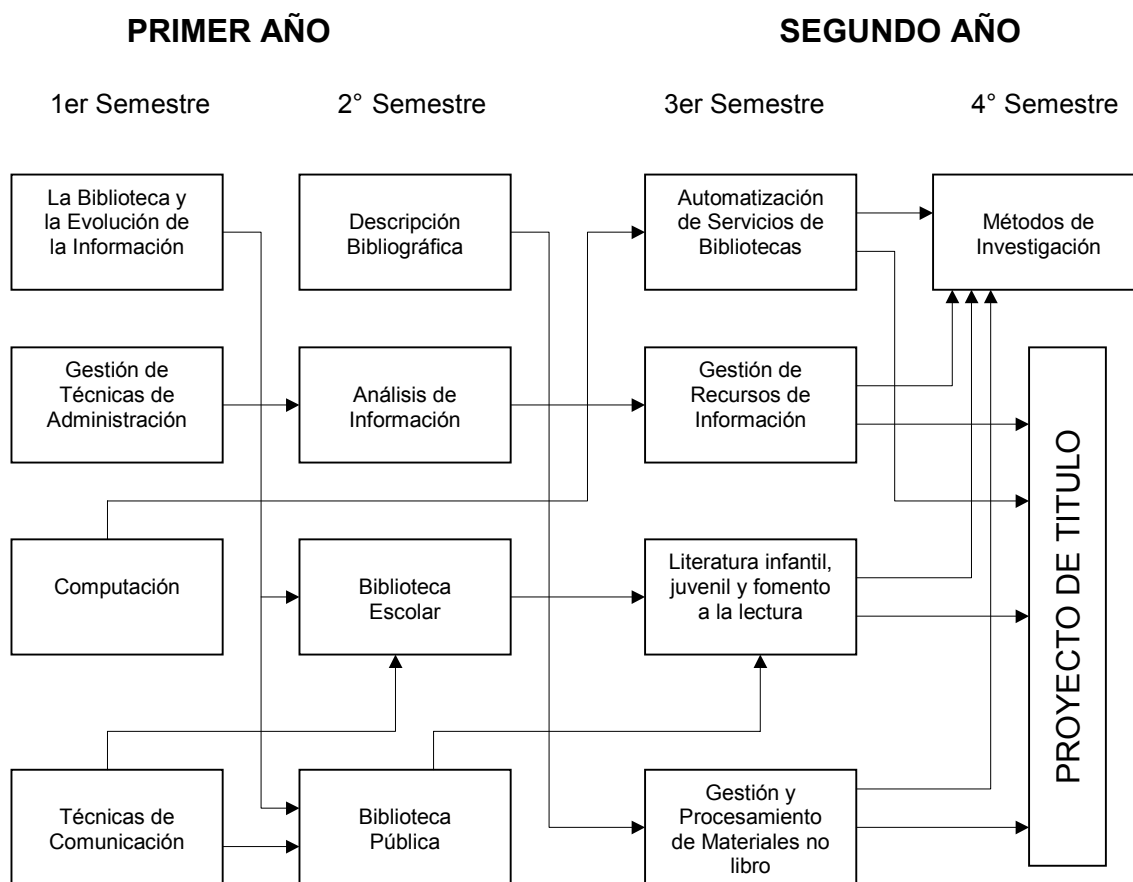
PRIMER AÑO

SEGUNDO AÑO

1er Semestre

2° Semestre

3er Semestre

4° Semestre

La Biblioteca y la Evolución de la Información

Descripción Bibliográfica

Automatización de Servicios de Bibliotecas

Métodos de Investigación

Gestión de Técnicas de Administración

Análisis de Información

Gestión de Recursos de Información

PROYECTO DE TITULO

Computación

Biblioteca Escolar

Literatura infantil, juvenil y fomento a la lectura

Técnicas de Comunicación

Biblioteca Pública

Gestión y Procesamiento de Materiales no libro